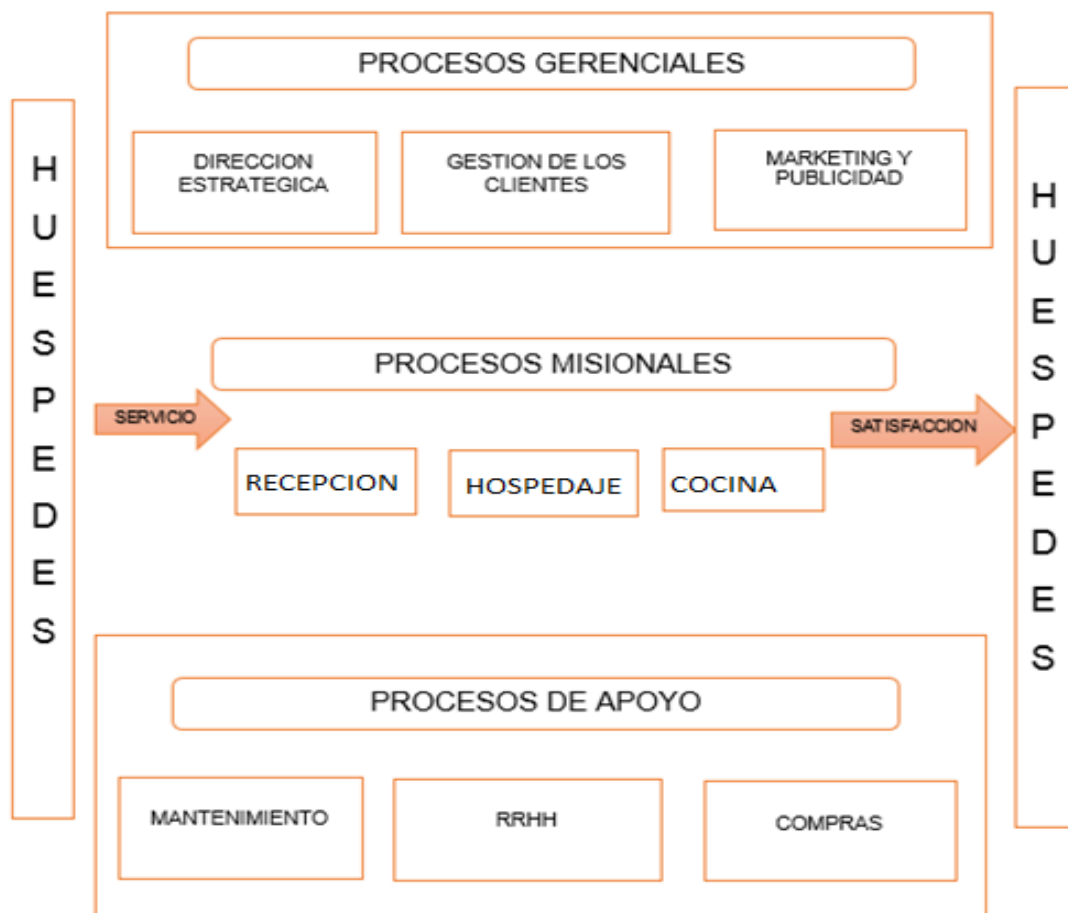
HUESPEDES

PROCESOS GERENCIALES

DIRECCION ESTRATEGICA

GESTION DE LOS CLIENTES

MARKETING Y PUBLICIDAD

PROCESOS MISIONALES

SERVICIO

RECEPCION

HOSPEDAJE

COCINA

SATISFACCION

PROCESOS DE APOYO

MANTENIMIENTO

RRHH

COMPRAS

HUESPEDES